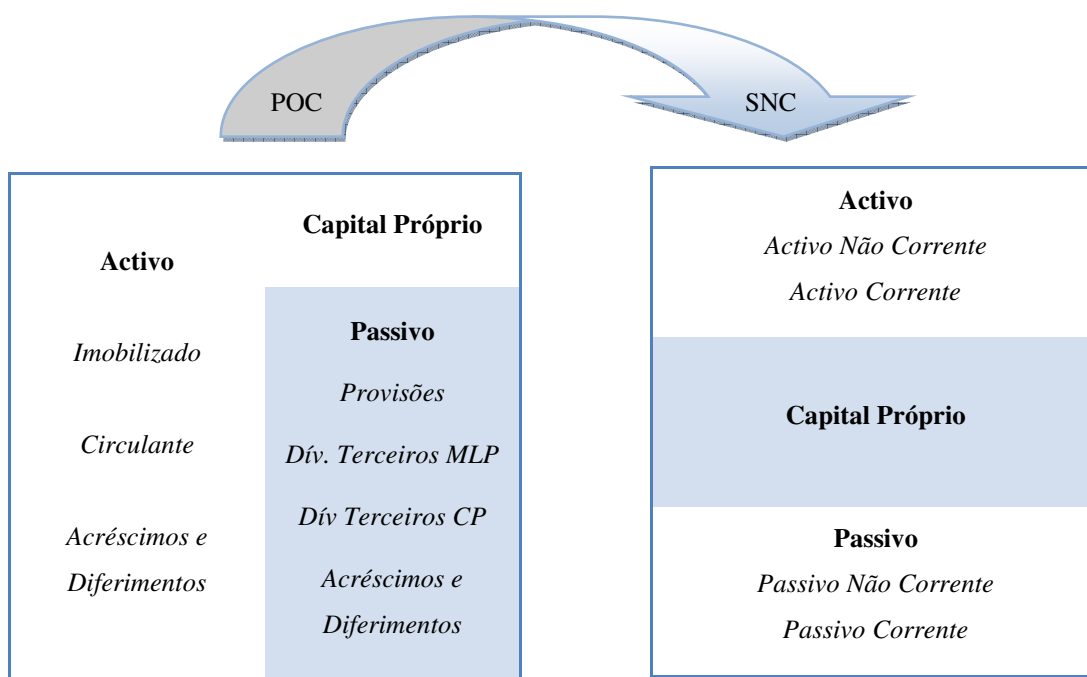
POC

SNC

Activo

Imobilizado

Circulante

Acréscimos e Diferimentos

Capital Próprio

Passivo

Provisões

Dív. Terceiros MLP

Dív Terceiros CP

Acréscimos e Diferimentos

Activo

Activo Não Corrente

Activo Corrente

Capital Próprio

Passivo

Passivo Não Corrente

Passivo Corrente